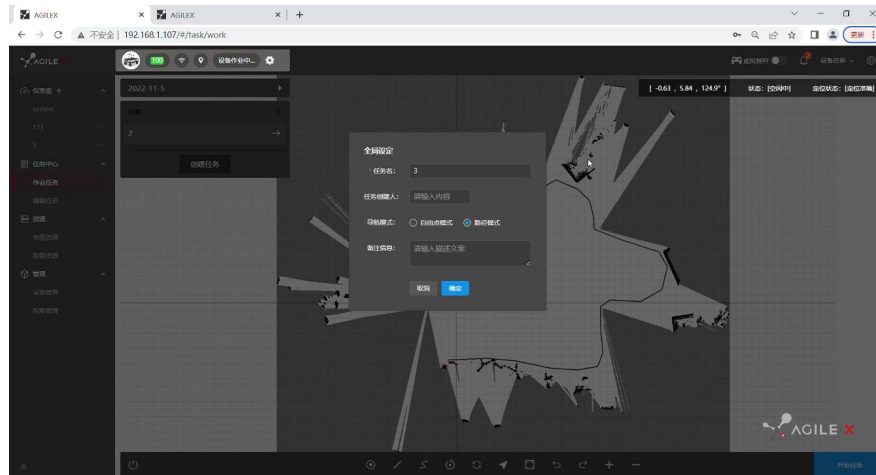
AGILEX × AGILEX × +

← → C ▲ 不安全 | 192.168.1.107/#/task/work

更新

AGILEX

100 设备作业中...

虚拟摇杆 设备名称

[ -0.63 , 5.84 , 124.9° ] 状态: [空闲中] 定位状态: [定位准确]

2022-11-5

system

111

5

任务中心

作业任务

编辑任务

资源

地图资源

数据资源

管理

设备管理

权限管理

任务

2

创建任务

全局设定

* 任务名: 3

任务创建人: 请输入内容

导航模式: 自由点模式 路径模式

备注信息: 请输入描述文案

取消 确定

AGILE·X

开始任务